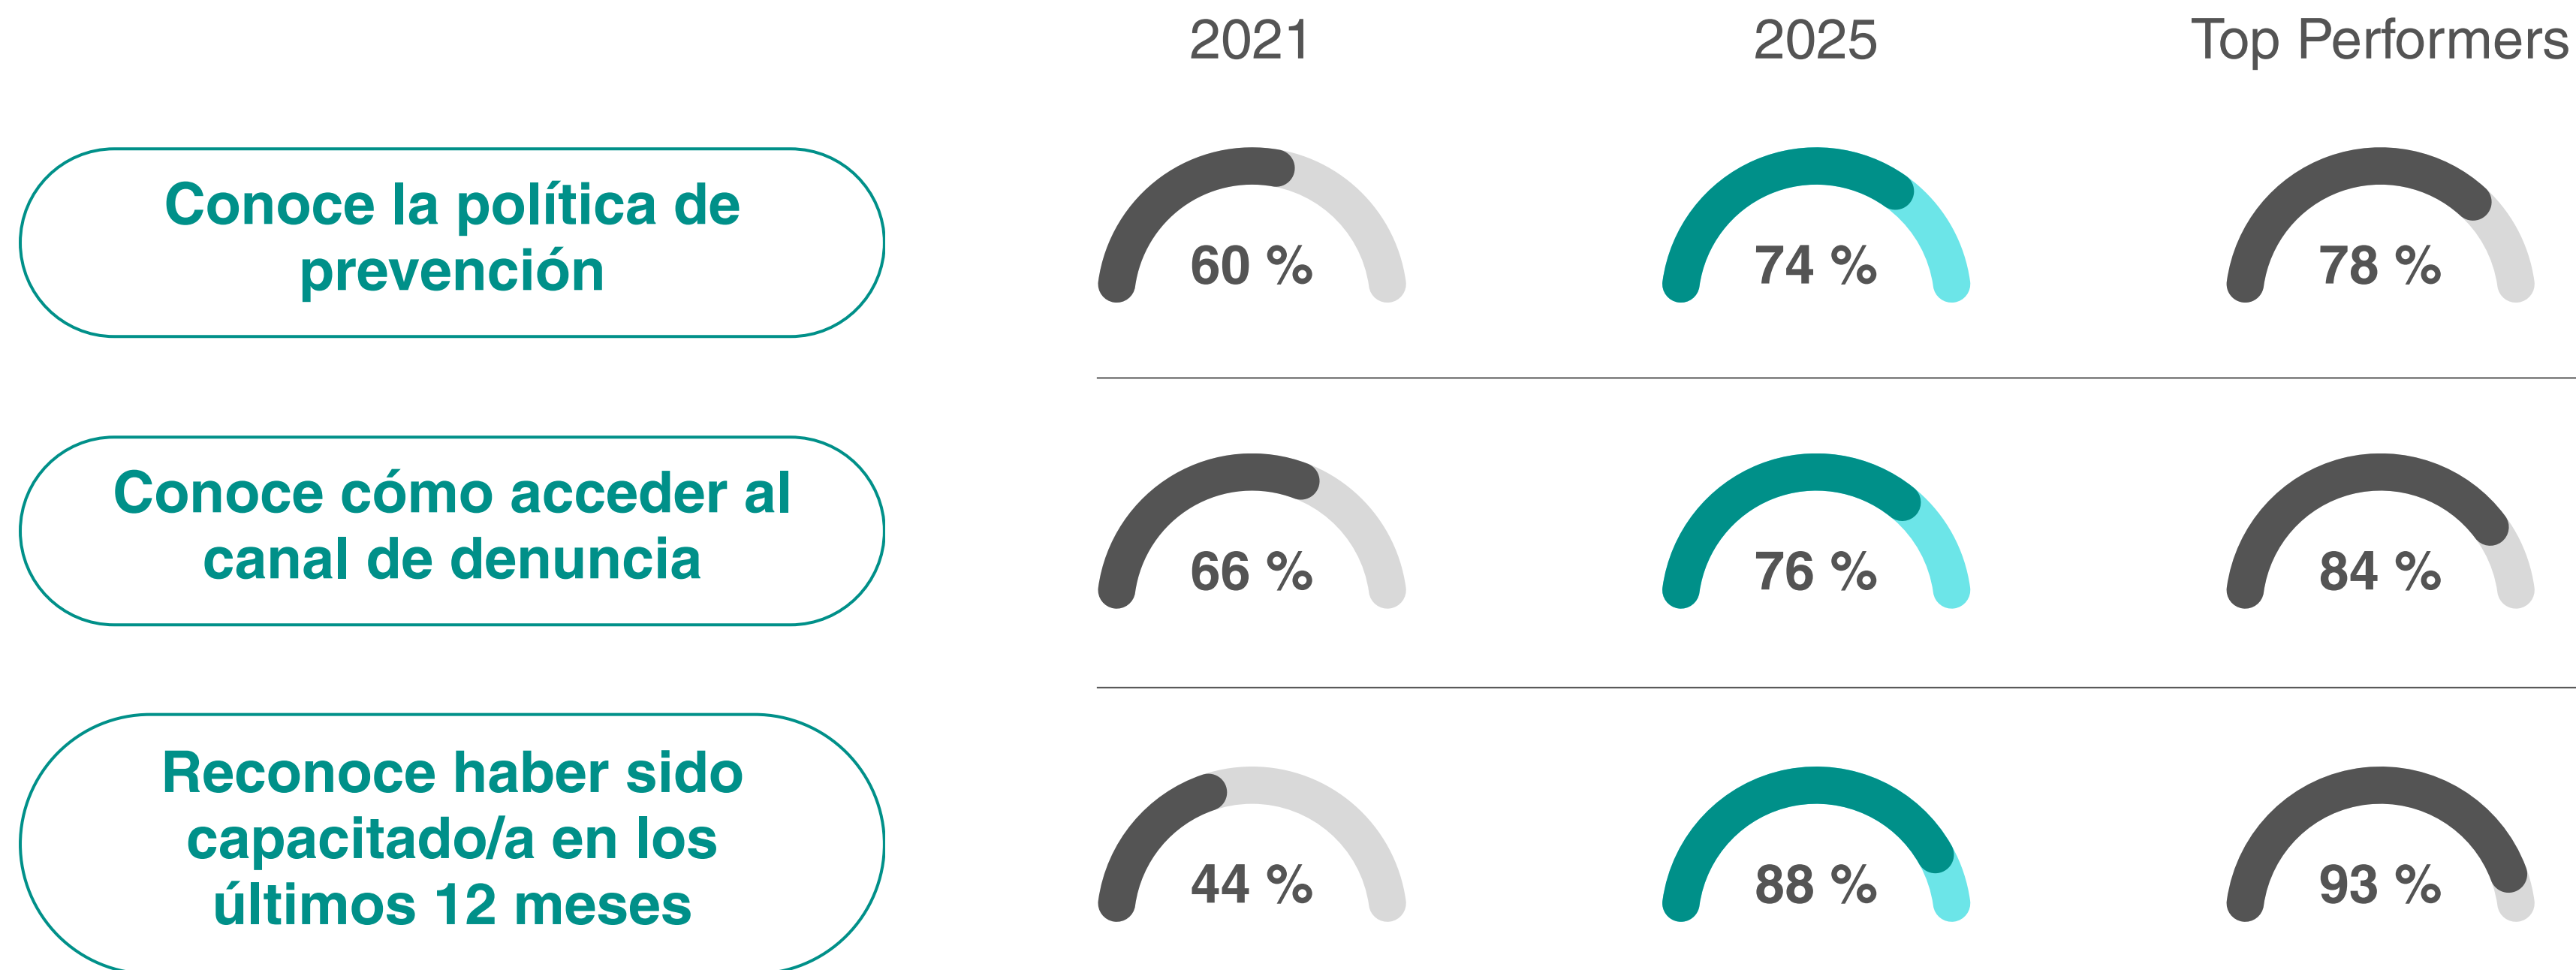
| | 2021 | 2025 | Top Performers |
|---|---|---|---|
| Conoce la política de prevención | 60 % | 74 % | 78 % |
| Conoce cómo acceder al canal de denuncia | 66 % | 76 % | 84 % |
| Reconoce haber sido capacitado/a en los últimos 12 meses | 44 % | 88 % | 93 % |